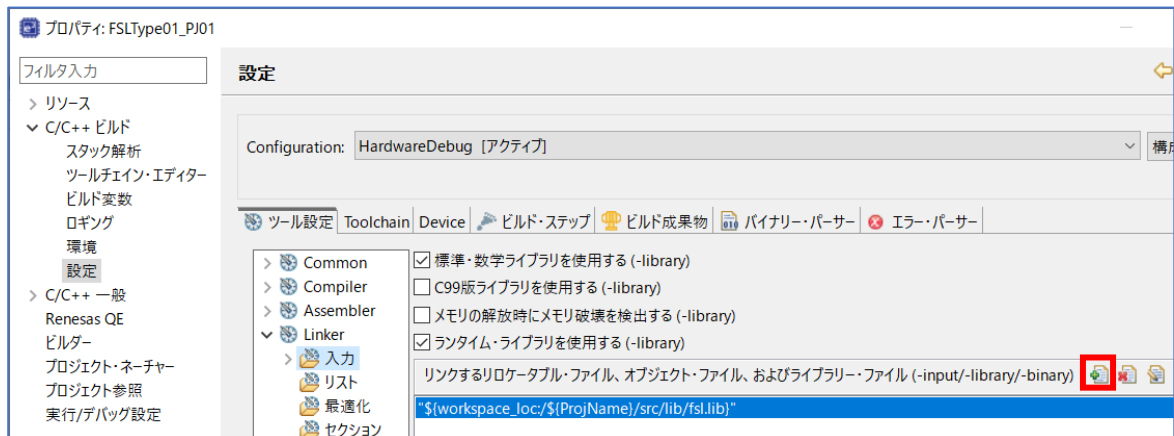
プロパティ: FSLType01_PJ01

フィルタ入力

> リソース
∨ C/C++ ビルド
スタック解析
ツールチェイン・エディター
ビルド変数
ロギング
環境
設定
> C/C++ 一般
Renesas QE
ビルダー
プロジェクト・ネーチャー
プロジェクト参照
実行/デバッグ設定

設定

Configuration: HardwareDebug [アクティブ]

構成

ツール設定 | Toolchain | Device | ビルド・ステップ | ビルド成果物 | バイナリー・パーサー | エラー・パーサー

> Common
> Compiler
> Assembler
∨ Linker
> 入力
リスト
最適化
セクション

☑ 標準・数学ライブラリを使用する (-library)
☐ C99版ライブラリを使用する (-library)
☐ メモリの解放時にメモリ破壊を検出する (-library)
☑ ランタイム・ライブラリを使用する (-library)

リンクするリロケータブル・ファイル、オブジェクト・ファイル、およびライブラリー・ファイル (-input/-library/-binary)

"${workspace_loc:/${ProjName}/src/lib/fsl.lib}"